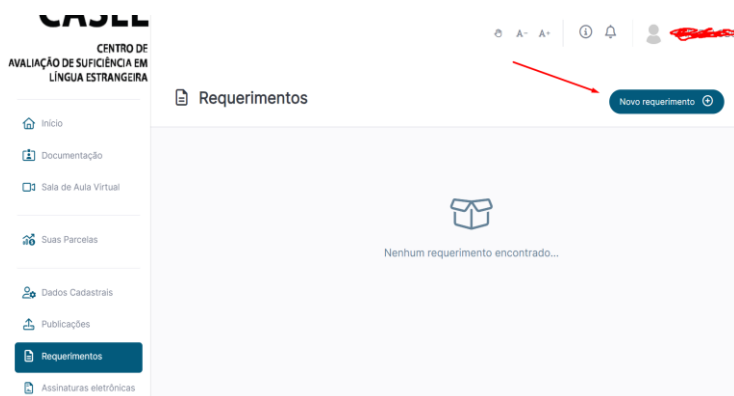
CASLE
CENTRO DE AVALIAÇÃO DE SUFICIÊNCIA EM LÍNGUA ESTRANGEIRA

A- A+

Início
Documentação
Sala de Aula Virtual
Suas Parcelas
Dados Cadastrais
Publicações
Requerimentos
Assinaturas eletrônicas

Requerimentos

Novo requerimento

Nenhum requerimento encontrado...